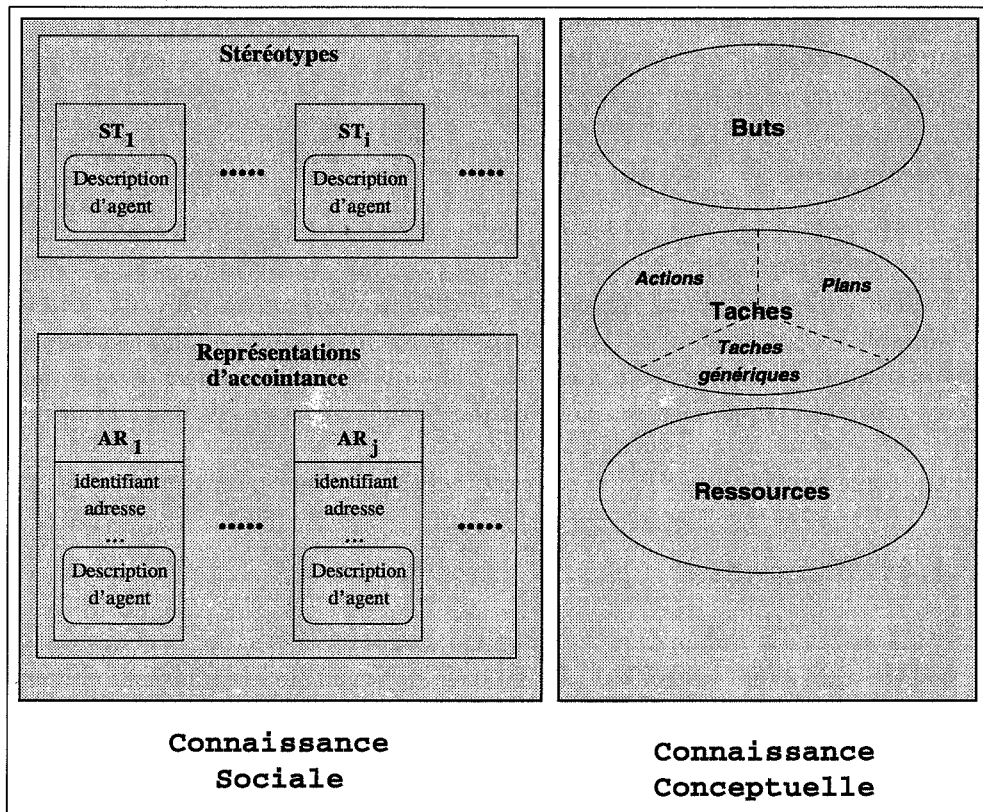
Stéréotypes

$ST_1$

Description d'agent

•••••

$ST_i$

Description d'agent

•••••

Représentations d'accointance

$AR_1$

identifiant
adresse
...

Description d'agent

•••••

$AR_j$

identifiant
adresse
...

Description d'agent

•••••

Buts

Actions

Plans

Taches

Taches génériques

Ressources

Connaissance Sociale

Connaissance Conceptuelle